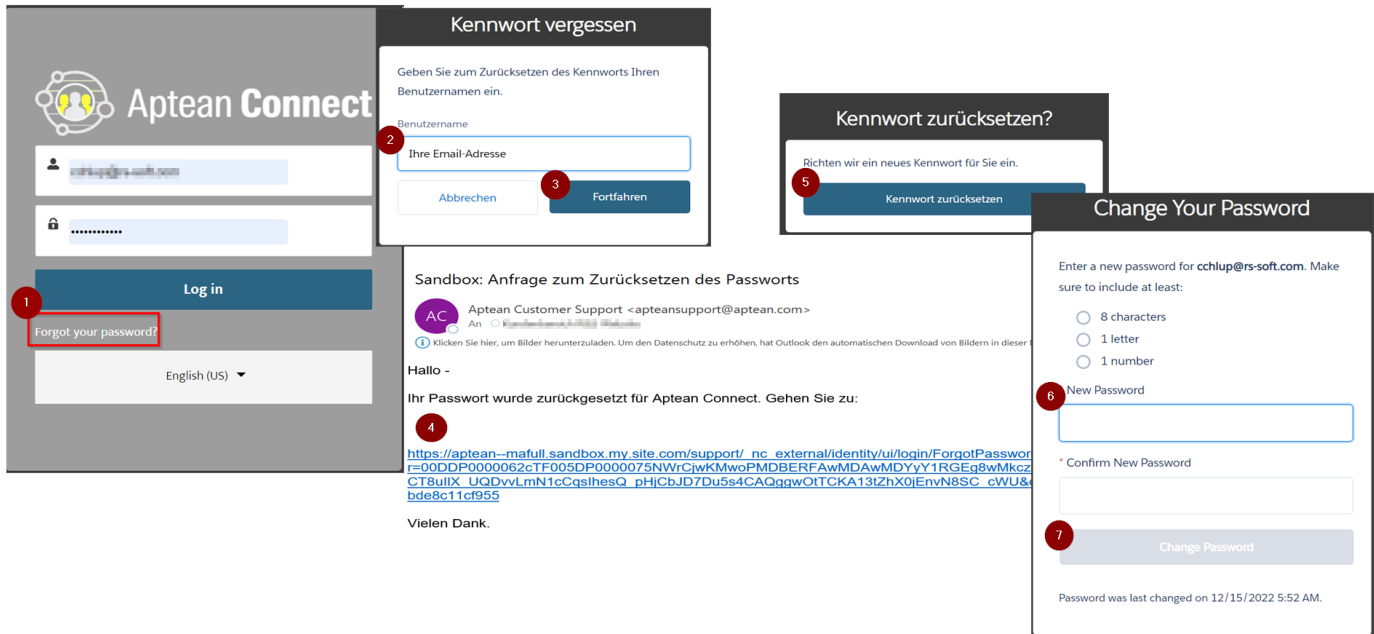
Aptean Connect

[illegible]

••••••••••••

Log in

1

Forgot your password?

English (US)

Kennwort vergessen

Geben Sie zum Zurücksetzen des Kennworts Ihren Benutzernamen ein.

Benutzername

2

Ihre Email-Adresse

Abbrechen

3

Fortfahren

Kennwort zurücksetzen?

Richten wir ein neues Kennwort für Sie ein.

5

Kennwort zurücksetzen

Sandbox: Anfrage zum Zurücksetzen des Passworts

AC

Aptean Customer Support <apteansupport@aptean.com>

An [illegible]

Klicken Sie hier, um Bilder herunterzuladen. Um den Datenschutz zu erhöhen, hat Outlook den automatischen Download von Bildern in dieser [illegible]

Hallo -

Ihr Passwort wurde zurückgesetzt für Aptean Connect. Gehen Sie zu:

4

https://aptean--mafull.sandbox.my.site.com/support/_nc_external/identity/ui/login/ForgotPasswor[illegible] r=00DDP0000062cTF005DP0000075NWrCjwKMwoPMDBERFAwMDAwMDYyY1RGEg8wMkcz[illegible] CT8ulIX_UQDvvLmN1cCgsIhesQ_pHjCbJD7Du5s4CAQggwOtTCKA13tZhX0jEnvN8SC_cWU&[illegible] bde8c11cf955

Vielen Dank.

Change Your Password

Enter a new password for cchlup@rs-soft.com. Make sure to include at least:

8 characters

1 letter

1 number

6

New Password

* Confirm New Password

7

Change Password

Password was last changed on 12/15/2022 5:52 AM.